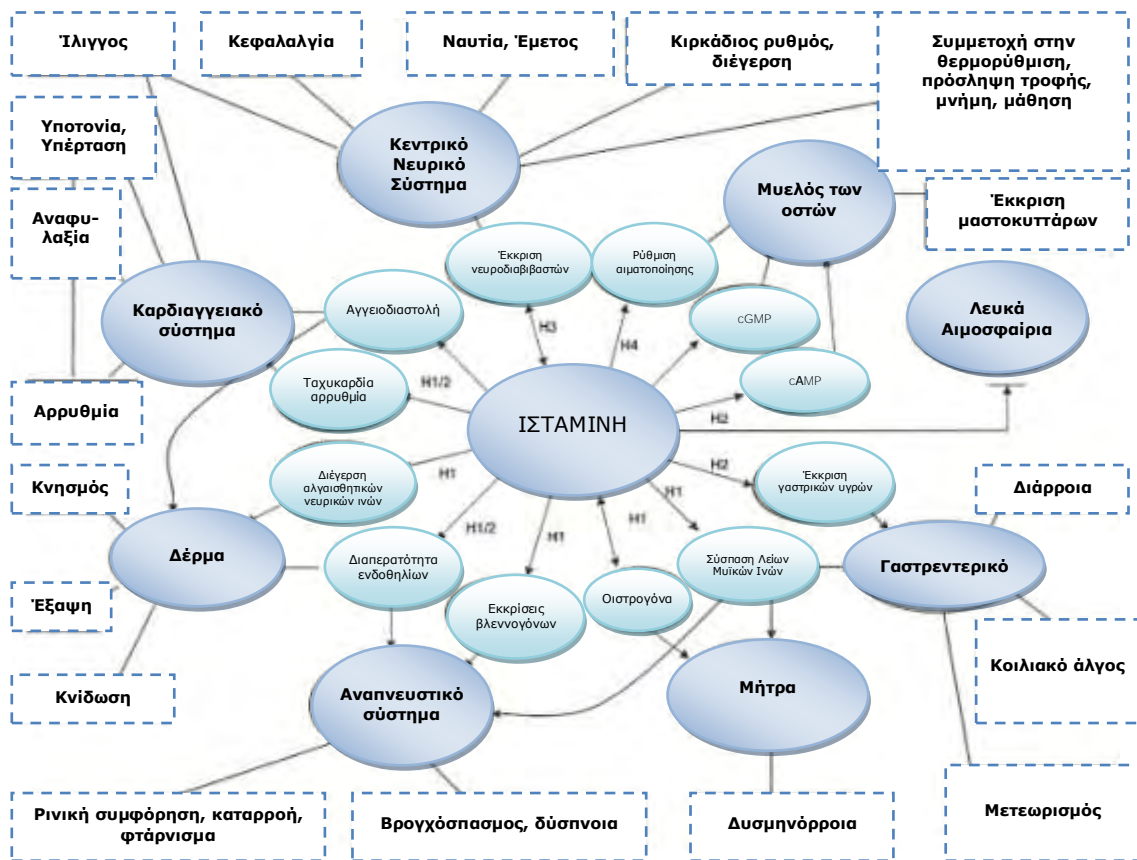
Ίλιγγος

Κεφαλαλγία

Ναυτία, Έμετος

Κιρκάδιος ρυθμός, διέγερση

Συμμετοχή στην θερμορύθμιση, πρόσληψη τροφής, μνήμη, μάθηση

Υποτονία, Υπέρταση

Κεντρικό Νευρικό Σύστημα

Μυελός των οστών

Έκκριση μαστοκυττάρων

Αναφυλαξία

Έκκριση νευροδιαβιβαστών

Ρύθμιση αιματοποίησης

Καρδιαγγειακό σύστημα

Αγγειοδιαστολή

cGMP

Λευκά Αιμοσφαίρια

H3

H4

Ταχυκαρδία αρρυθμία

H1/2

cAMP

Αρρυθμία

H2

ΙΣΤΑΜΙΝΗ

Κνησμός

Διέγερση αλγαισθητικών νευρικών ινών

H1

H2

Έκκριση γαστρικών υγρών

Διάρροια

H1

H1/2

H1

H1

Δέρμα

Διαπερατότητα ενδοθηλίων

Σύσπαση Λείων Μυϊκών Ινών

Γαστρεντερικό

Έξαψη

Εκκρίσεις βλεννογόνων

Οιστρογόνα

Κοιλιακό άλγος

Κνίδωση

Αναπνευστικό σύστημα

Μήτρα

Μετεωρισμός

Ρινική συμφόρηση, καταρροή, φτάρνισμα

Βρογχόσπασμος, δύσπνοια

Δυσμηνόρροια